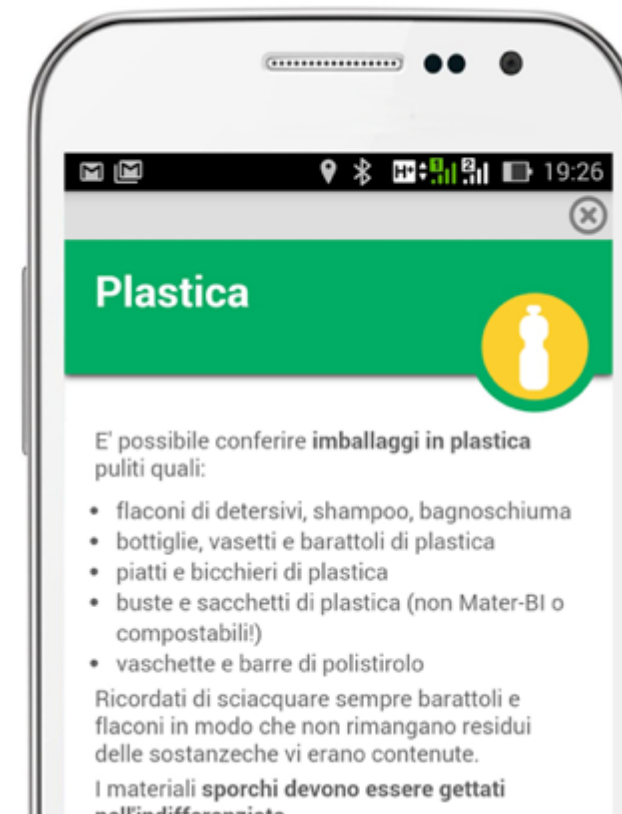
19:26

Plastica

E' possibile conferire **imballaggi in plastica** puliti quali:

- flaconi di detersivi, shampoo, bagnoschiuma
- bottiglie, vasetti e barattoli di plastica
- piatti e bicchieri di plastica
- buste e sacchetti di plastica (non Mater-BI o compostabili!)
- vaschette e barre di polistirolo

Ricordati di sciacquare sempre barattoli e flaconi in modo che non rimangano residui delle sostanzeche vi erano contenute.

I materiali **sporchi devono essere gettati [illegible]**